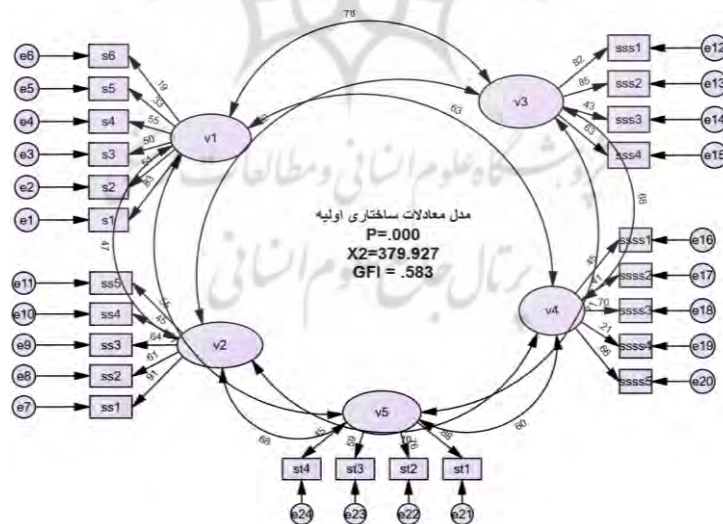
مدل معادلات ساختاری اولیه
P=.000
X2=379.927
GFI = .583

e6 s6
e5 s5
e4 s4
e3 s3
e2 s2
e1 s1
.19
.33
.55
.50
.64
.83
v1
.78
.63
v3
.82 sss1 e12
.85 sss2 e13
.43 sss3 e14
.63 sss4 e15
.68
.47
e11 ss5
e10 ss4
e9 ss3
e8 ss2
e7 ss1
.56
.45
.64
.61
.91
v2
v4
.45 ssss1 e16
.51 ssss2 e17
.70 ssss3 e18
.21 ssss4 e19
.66 ssss5 e20
v5
.69
.45
.80
.76
.88
.60
st4 st3 st2 st1
e24 e23 e22 e21